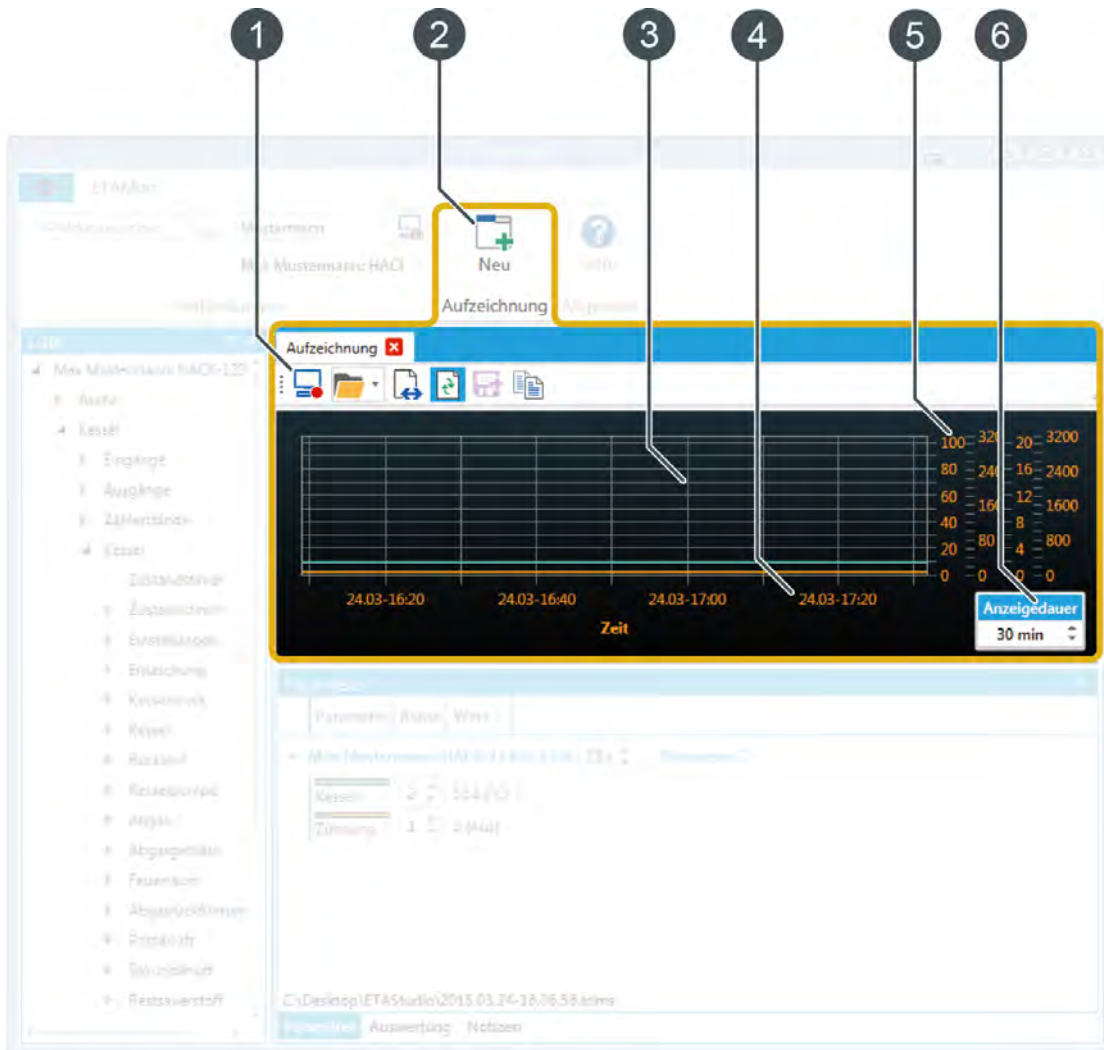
1 2 3 4 5 6

ETAtouch

Mustermann

Max Mustermann HACI

Neu

Hilfe

Aufzeichnung

Allgemein

Liste

Max Mustermann HACK 120

Puffer

Kessel

Eingänge

Ausgänge

Zählerstände

Kessel

Zustandsinfo

Zustandsinfo

Einstellungen

Entaschung

Kesseldruck

Kessel

Rücklauf

Kesselpumpe

Abgas

Abgasgebläse

Feuerraum

Abgasrückführung

Primärluft

Sekundärluft

Restsauerstoff

Aufzeichnung

100 80 60 40 20 0

320 240 160 80 0

20 16 12 8 4 0

3200 2400 1600 800 0

24.03-16:20

24.03-16:40

24.03-17:00

24.03-17:20

Zeit

Anzeigedauer

30 min

Parameter

Status

Wert

Kessel

Zündung

C:\Desktop\ETAStudio\2015.03.24-16.06.58.atms

Parameter

Auswertung

Notizen